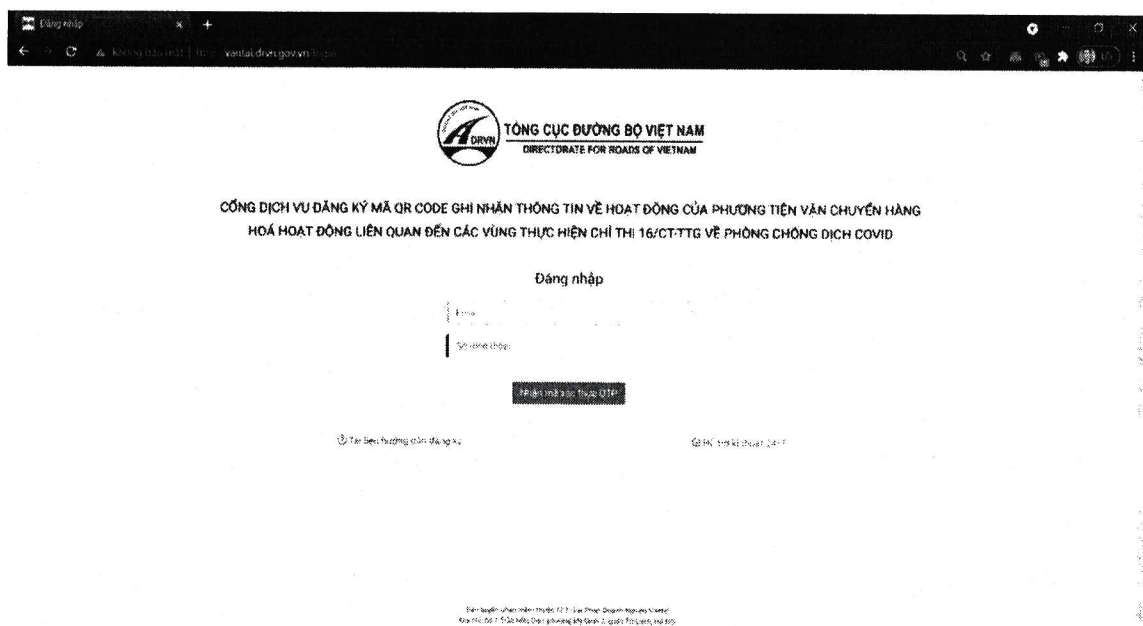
Đăng nhập

Không bảo mật | http://vantai.drvn.gov.vn/login

DRVN

TỔNG CỤC ĐƯỜNG BỘ VIỆT NAM
DIRECTORATE FOR ROADS OF VIETNAM

CỔNG DỊCH VỤ ĐĂNG KÝ MÃ QR CODE GHI NHẬN THÔNG TIN VỀ HOẠT ĐỘNG CỦA PHƯƠNG TIỆN VẬN CHUYỂN HÀNG HOÁ HOẠT ĐỘNG LIÊN QUAN ĐẾN CÁC VÙNG THỰC HIỆN CHỈ THỊ 16/CT-TTG VỀ PHÒNG CHỐNG DỊCH COVID

Đăng nhập

Email

Số điện thoại

Nhận mã xác thực OTP

Tài liệu hướng dẫn đăng ký

Hỗ trợ kỹ thuật 24/7

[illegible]
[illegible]